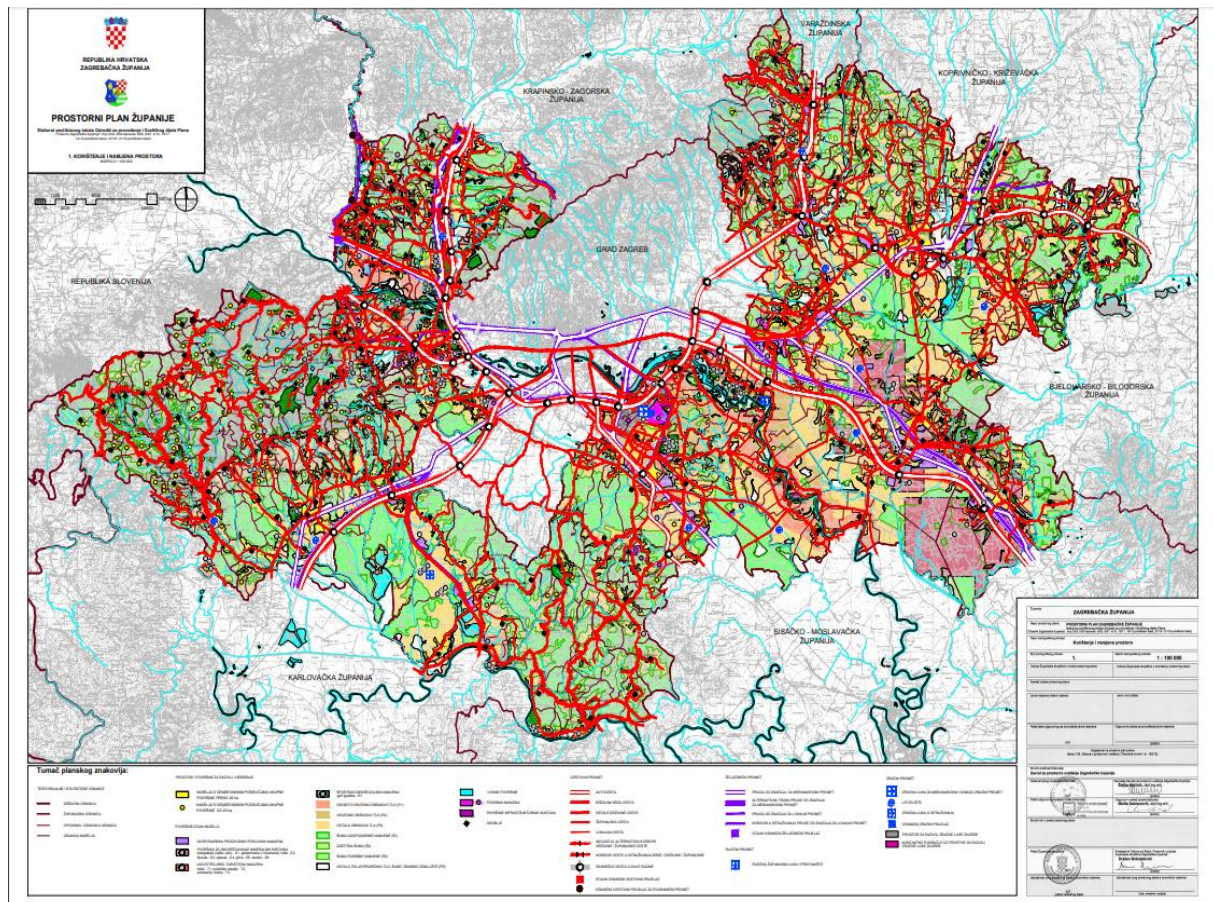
REPUBLIKA HRVATSKA
ZAGREBAČKA ŽUPANIJA

PROSTORNI PLAN ŽUPANIJE

Elaborat pročišćenog teksta Odredbi za provođenje i Grafičkog dijela Plana

1. KORIŠTENJE I NAMJENA PROSTORA

VARAŽDINSKA ŽUPANIJA

KRAPINSKO - ZAGORSKA ŽUPANIJA

KOPRIVNIČKO - KRIŽEVAČKA ŽUPANIJA

GRAD ZAGREB

REPUBLIKA SLOVENIJA

BJELOVARSKO - BILOGORSKA ŽUPANIJA

SISAČKO - MOSLAVAČKA ŽUPANIJA

KARLOVAČKA ŽUPANIJA

Tumač planskog znakovlja:

ZAGREBAČKA ŽUPANIJA

PROSTORNI PLAN ZAGREBAČKE ŽUPANIJE

Korištenje i namjena prostora

1.

1 : 100 000

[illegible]